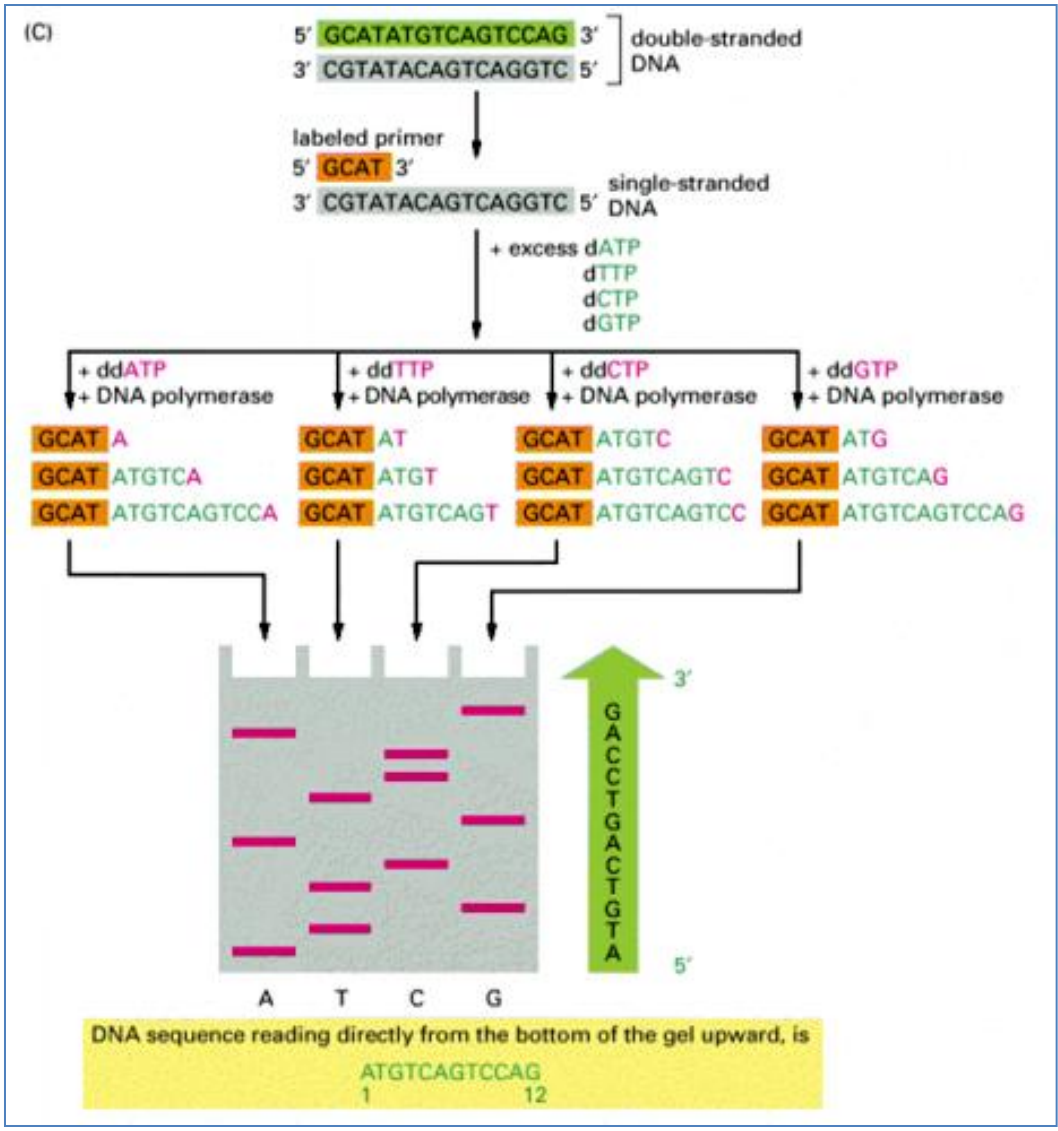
(C)

5′ GCATATGTCAGTCCAG 3′
3′ CGTATACAGTCAGGTC 5′
double-stranded DNA

labeled primer
5′ GCAT 3′
3′ CGTATACAGTCAGGTC 5′
single-stranded DNA

+ excess dATP
dTTP
dCTP
dGTP

+ ddATP
+ DNA polymerase

+ ddTTP
+ DNA polymerase

+ ddCTP
+ DNA polymerase

+ ddGTP
+ DNA polymerase

GCAT A
GCAT ATGTCA
GCAT ATGTCAGTCCA

GCAT AT
GCAT ATGT
GCAT ATGTCAGT

GCAT ATGTC
GCAT ATGTCAGTC
GCAT ATGTCAGTCC

GCAT ATG
GCAT ATGTCAG
GCAT ATGTCAGTCCAG

3′
G
A
C
C
T
G
A
C
T
G
T
A
5′

A T C G

DNA sequence reading directly from the bottom of the gel upward, is
ATGTCAGTCCAG
1 12